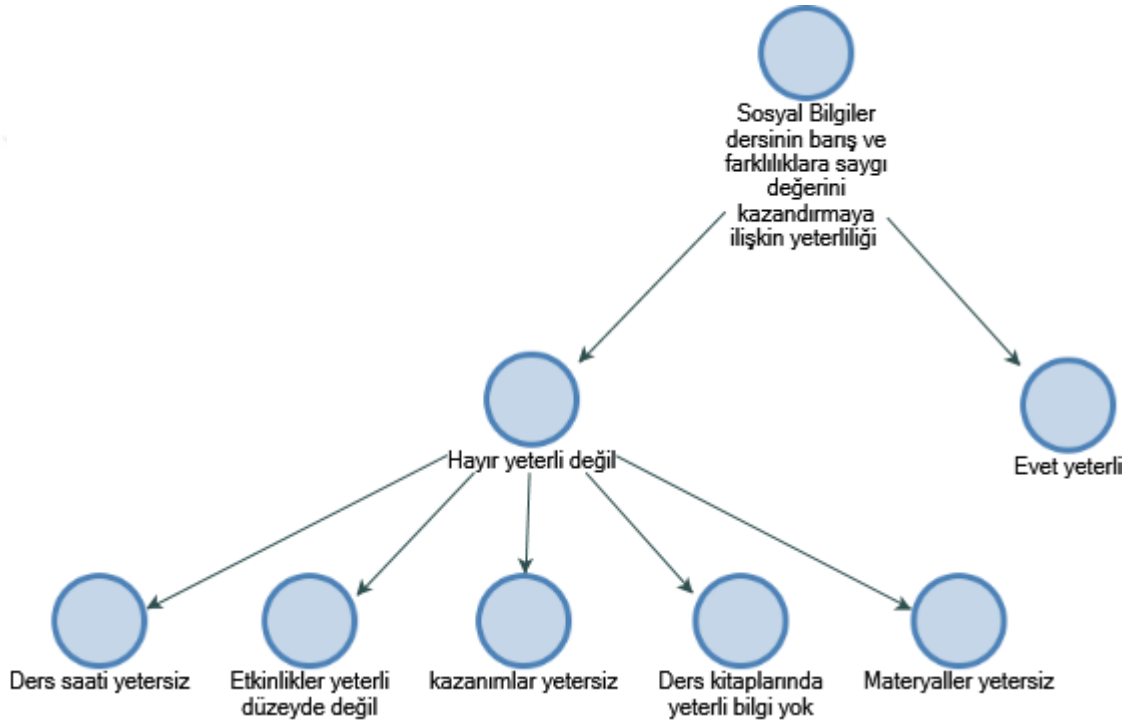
Sosyal Bilgiler dersinin barış ve farklılıklara saygı değerini kazandırmaya ilişkin yeterliliği

Hayır yeterli değil

Evet yeterli

Ders saati yetersiz

Etkinlikler yeterli düzeyde değil

kazanımlar yetersiz

Ders kitaplarında yeterli bilgi yok

Materyaller yetersiz